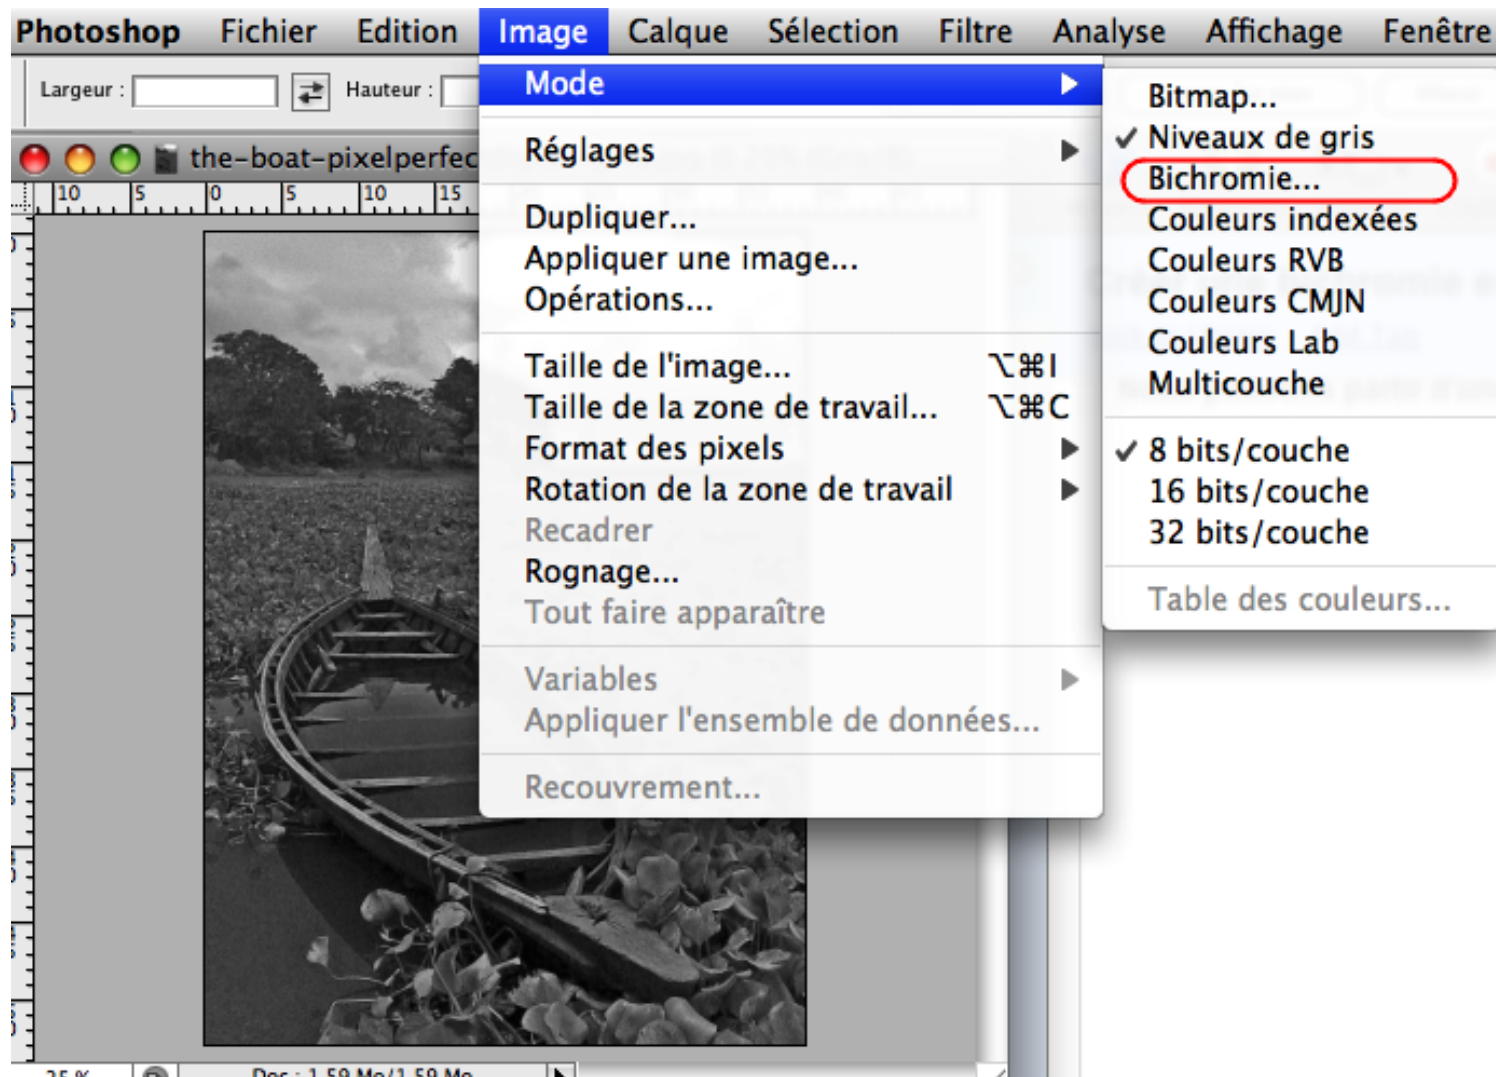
Photoshop Fichier Edition Image Calque Sélection Filtre Analyse Affichage Fenêtre

Largeur : Hauteur :

the-boat-pixelperfec

10 5 0 5 10 15

Mode

Réglages

Dupliquer...
Appliquer une image...
Opérations...

Taille de l'image... ⌥⌘I
Taille de la zone de travail... ⌥⌘C
Format des pixels
Rotation de la zone de travail
Recadrer
Rognage...
Tout faire apparaître

Variables
Appliquer l'ensemble de données...

Recouvrement...

Bitmap...
✓ Niveaux de gris
Bichromie...
Couleurs indexées
Couleurs RVB
Couleurs CMJN
Couleurs Lab
Multicouche

✓ 8 bits/couche
16 bits/couche
32 bits/couche

Table des couleurs...

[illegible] Doc : 1,59 Mo/1,59 Mo